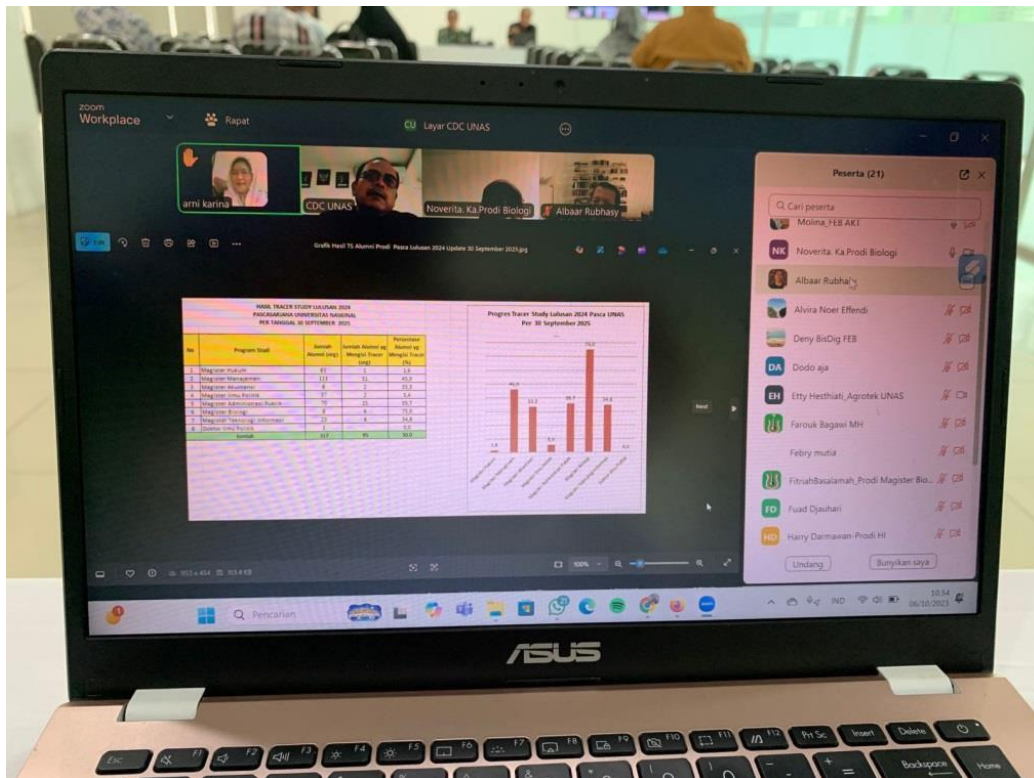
zoom Workplace

Rapat

CU Layar CDC UNAS

arni karina

CDC UNAS

Noverita. Ka Prodi Biologi

Albaar Rubhasy

Grafik Hasil TS Alumni Prodi Pasca Lulusan 2024 Update 30 September 2025.jpg

HASIL TRACER STUDY LULUSAN 2024
PASCASARJANA UNIVERSITAS NASIONAL
PER TANGGAL 30 SEPTEMBER 2025

| No | Program Studi | Jumlah Alumni (org) | Jumlah Alumni yg Mengisi Tracer (org) | Persentase Alumni yg Mengisi Tracer (%) |
|---|---|---|---|---|
| 1 | Magister Hukum | 83 | 1 | 1,6 |
| 2 | Magister Manajemen | 113 | 51 | 45,9 |
| 3 | Magister Akuntansi | 6 | 2 | 33,3 |
| 4 | Magister Ilmu Politik | 37 | 2 | 5,4 |
| 5 | Magister Administrasi Publik | 70 | 25 | 35,7 |
| 6 | Magister Biologi | 8 | 6 | 75,0 |
| 7 | Magister Teknologi Informasi | 23 | 8 | 34,8 |
| 8 | Doktor Ilmu Politik | 2 | - | 0,0 |
| | Jumlah | 317 | 95 | 30,0 |

Progres Tracer Study Lulusan 2024 Pasca UNAS
Per 30 September 2025

1,6 45,9 33,3 5,4 35,7 75,0 34,8 0,0

Next

Peserta (21)

Cari peserta

Molina_FEB AKT

NK Noverita. Ka Prodi Biologi

Albaar Rubhasy

Alvira Noer Effendi

Deny BisDig FEB

DA Dodo aja

EH Etty Hesthiati_Agrotek UNAS

Farouk Bagawi MH

Febry mutia

FitriahBasalamah_Prodi Magister Bio...

FD Fuad Djauhari

HD Harry Darmawan-Prodi HI

Undang

Bunyikan saya

100%

Pencarian

IND

10.54
06/10/2025

ASUS

Esc F1 F2 F3 F4 F5 F6 F7 F8 F9 F10 F11 F12 PrtSc Insert Delete Backspace Home